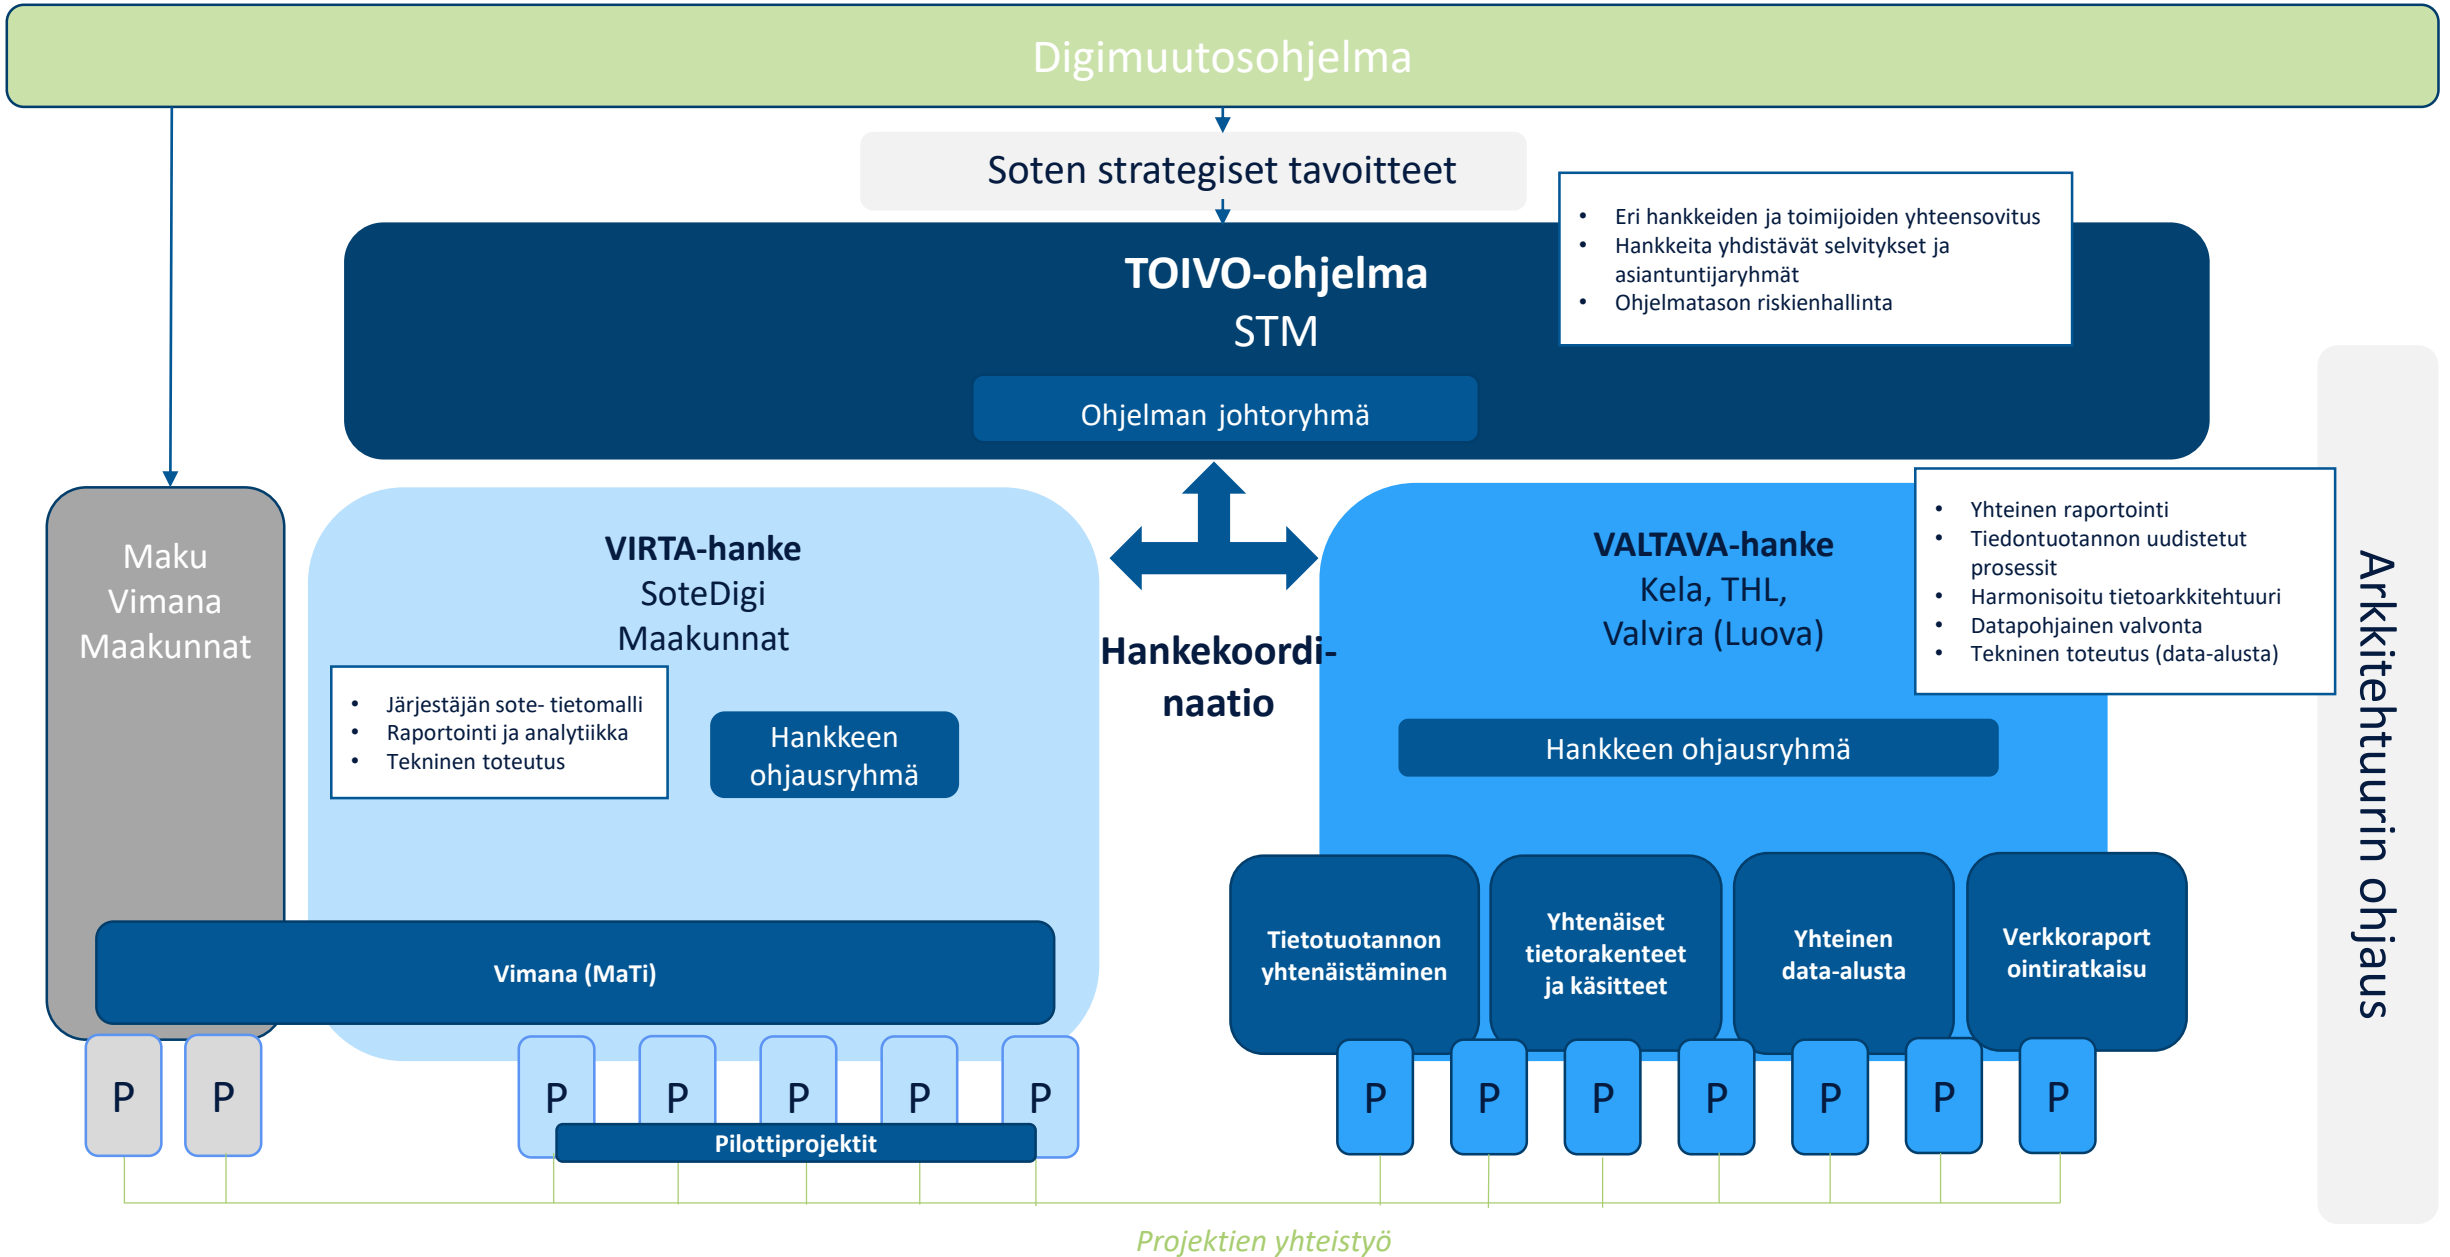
Digimuutosohjelma

Soten strategiset tavoitteet

TOIVO-ohjelma
STM

Ohjelman johtoryhmä

- Eri hankkeiden ja toimijoiden yhteensovitus
- Hankkeita yhdistävät selvitykset ja asiantuntijaryhmät
- Ohjelmatason riskienhallinta

Maku
Vimana
Maakunnat

VIRTA-hanke
SoteDigi
Maakunnat

- Järjestäjän sote- tietomalli
- Raportointi ja analytiikka
- Tekninen toteutus

Hankkeen ohjausryhmä

Hankekoordinaatio

VALTAVA-hanke
Kela, THL,
Valvira (Luova)

- Yhteinen raportointi
- Tiedontuotannon uudistetut prosessit
- Harmonisoitu tietoarkkitehtuuri
- Datapohjainen valvonta
- Tekninen toteutus (data-alusta)

Hankkeen ohjausryhmä

Arkkitehtuurin ohjaus

Vimana (MaTi)

Tietotuotannon yhtenäistäminen

Yhtenäiset tietorakenteet ja käsitteet

Yhteinen data-alusta

Verkkoraportointiratkaisu

P P

P P P P P

Pilottiprojektit

P P P P P P P

Projektien yhteistyö